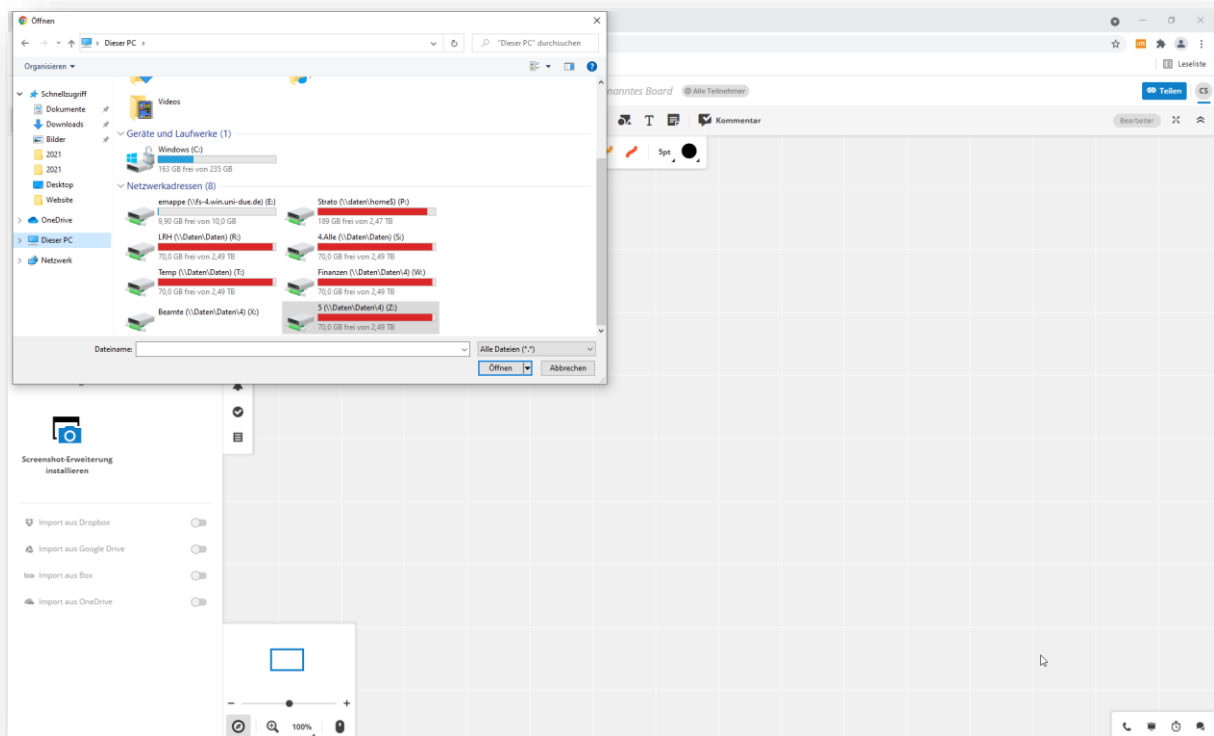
Öffnen

Dieser PC

"Dieser PC" durchsuchen

Organisieren

Schnellzugriff
Dokumente
Downloads
Bilder
2021
2021
Desktop
Website
OneDrive
Dieser PC
Netzwerk

Videos

Geräte und Laufwerke (1)

Windows (C:)
163 GB frei von 235 GB

Netzwerkadressen (8)

emappe (\\fs-4.win.uni-due.de) (E:)
9,90 GB frei von 10,0 GB

Strato (\\daten\home$) (P:)
189 GB frei von 2,47 TB

LRH (\\Daten\Daten) (R:)
70,0 GB frei von 2,49 TB

4.Alle (\\Daten\Daten) (S:)
70,0 GB frei von 2,49 TB

Temp (\\Daten\Daten) (T:)
70,0 GB frei von 2,49 TB

Finanzen (\\Daten\Daten\4) (W:)
70,0 GB frei von 2,49 TB

Beamte (\\Daten\Daten\4) (X:)

5 (\\Daten\Daten\4) (Z:)
70,0 GB frei von 2,49 TB

Dateiname:
Alle Dateien (*.*)
Öffnen
Abbrechen

Leseliste

nanntes Board
Alle Teilnehmer
Teilen
CS
Kommentar
Bearbeiter
5pt

Screenshot-Erweiterung installieren

Import aus Dropbox
Import aus Google Drive
box Import aus Box
Import aus OneDrive

100%